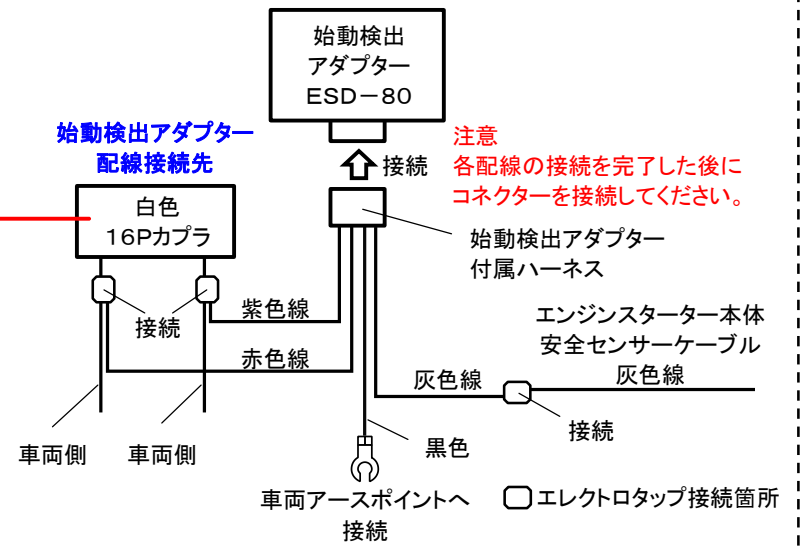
始動検出
アダプター
ESD－80

接続

注意
各配線の接続を完了した後に
コネクターを接続してください。

始動検出アダプター
配線接続先

白色
16Pカプラ

始動検出アダプター
付属ハーネス

接続

紫色線

赤色線

エンジンスターター本体
安全センサーケーブル
灰色線

灰色線

接続

車両側

車両側

黒色

車両アースポイントへ
接続

エレクトロタップ接続箇所